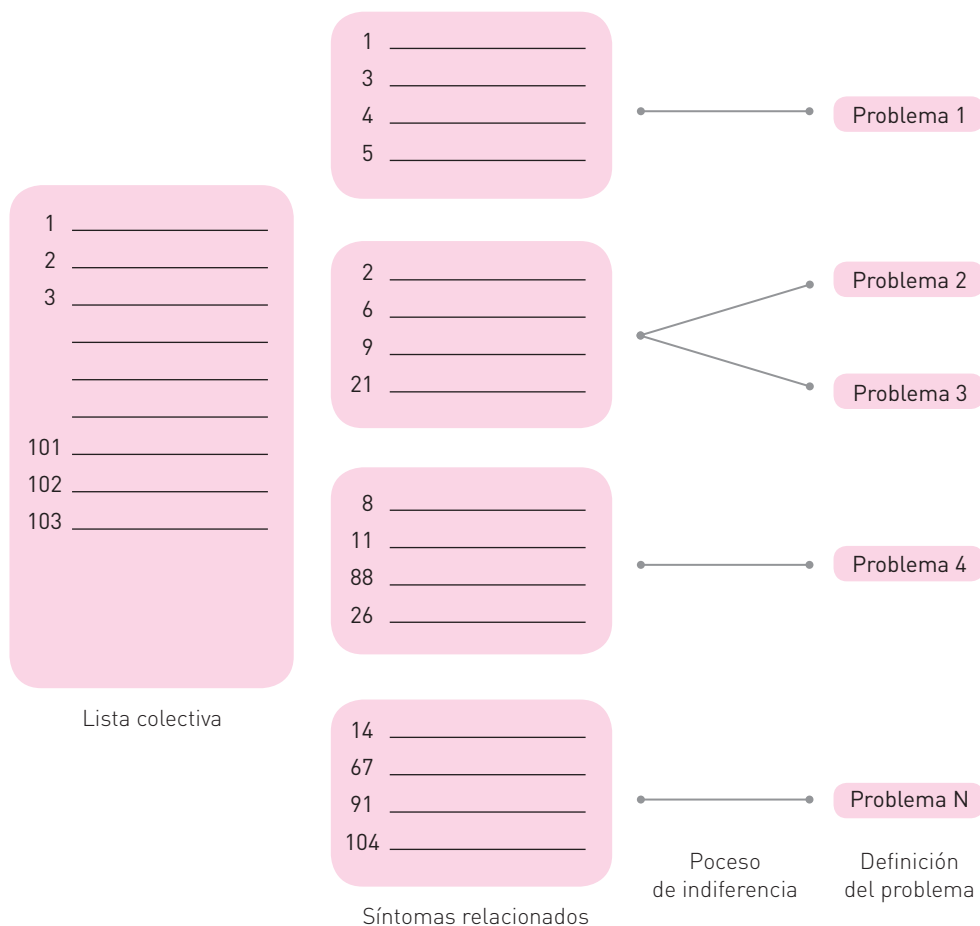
1
2
3
101
102
103

Lista colectiva

1
3
4
5

2
6
9
21

8
11
88
26

14
67
91
104

Síntomas relacionados

Poceso de indiferencia

Problema 1
Problema 2
Problema 3
Problema 4
Problema N

Definición del problema